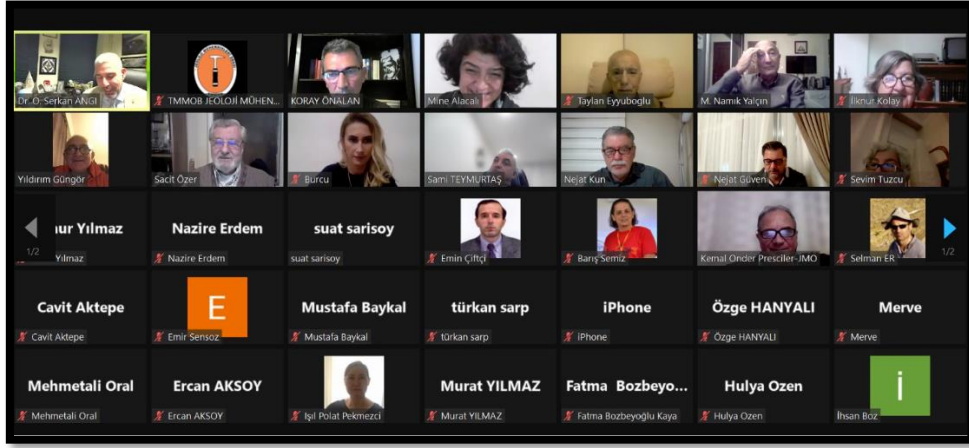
Dr. O. Serkan ANGI
TMMOB JEOLOJİ MÜHEN...
KORAY ÖNALAN
Mine Alacalı
Taylan Eyyuboglu
M. Namık Yalçın
İlknur Kolay
Yıldırım Güngör
Sacit Özer
Burcu
Sami TEYMURTAŞ
Nejat Kun
Nejat Güven
Sevim Tuzcu
nur Yılmaz
1/2
Yılmaz
Nazire Erdem
Nazire Erdem
suat sarisoy
suat sarisoy
Emin Çiftçi
Barış Semiz
Kemal Onder Presciler-JMO
Selman ER
1/2
Cavit Aktepe
Cavit Aktepe
E
Emir Sensoz
Mustafa Baykal
Mustafa Baykal
türkan sarp
türkan sarp
iPhone
iPhone
Özge HANYALI
Özge HANYALI
Merve
Merve
Mehmetali Oral
Mehmetali Oral
Ercan AKSOY
Ercan AKSOY
Işıl Polat Pekmezci
Murat YILMAZ
Murat YILMAZ
Fatma Bozbeyo...
Fatma Bozbeyoğlu Kaya
Hulya Ozen
Hulya Ozen
İ
İhsan Boz